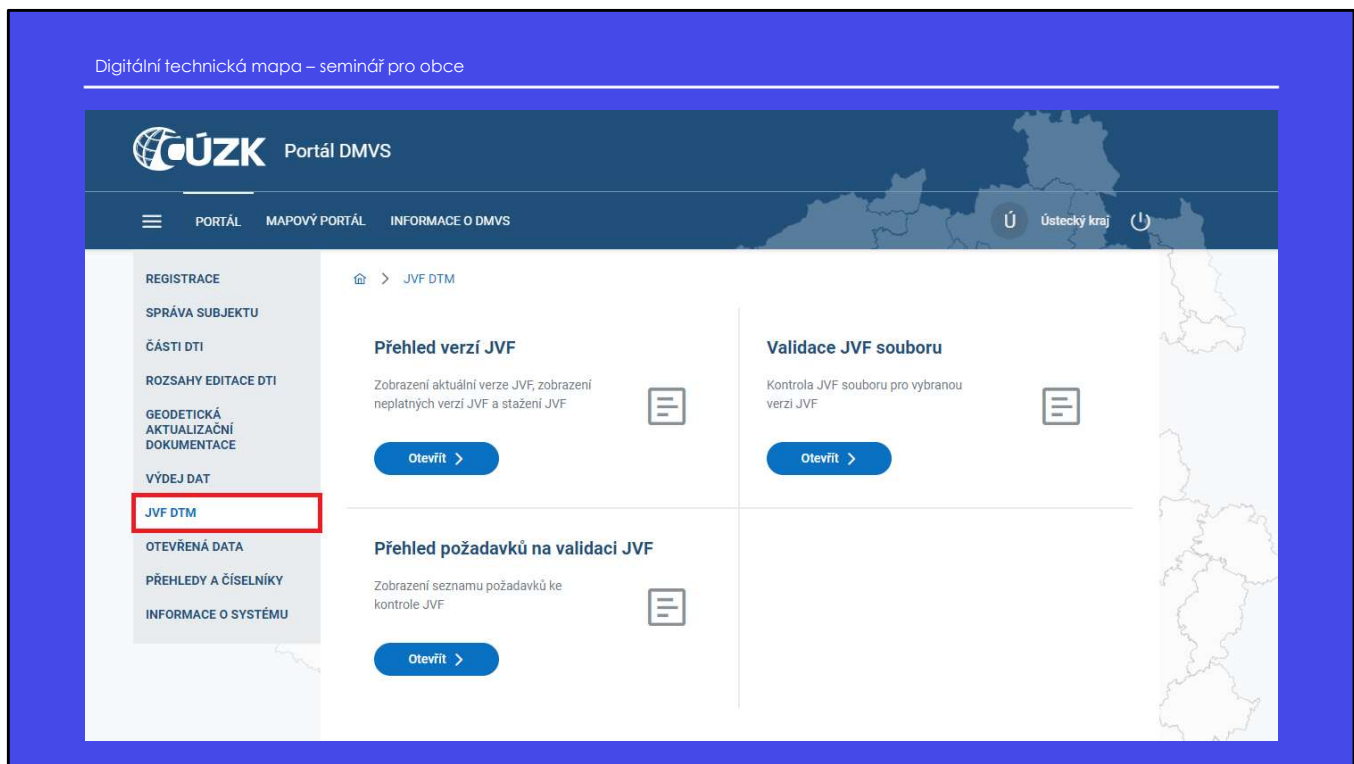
Digitální technická mapa – seminář pro obce

ČÚZK Portál DMVS

PORTÁL MAPOVÝ PORTÁL INFORMACE O DMVS

Ú Ústecký kraj

REGISTRACE
SPRÁVA SUBJEKTU
ČÁSTI DTI
ROZSAHY EDITACE DTI
GEODETICKÁ AKTUALIZAČNÍ DOKUMENTACE
VÝDEJ DAT
JVF DTM
OTEVŘENÁ DATA
PŘEHLEDY A ČÍSELNÍKY
INFORMACE O SYSTÉMU

> JVF DTM

Přehled verzí JVF

Zobrazení aktuální verze JVF, zobrazení neplatných verzí JVF a stažení JVF

Otevřít >

Validace JVF souboru

Kontrola JVF souboru pro vybranou verzi JVF

Otevřít >

Přehled požadavků na validaci JVF

Zobrazení seznamu požadavků ke kontrole JVF

Otevřít >